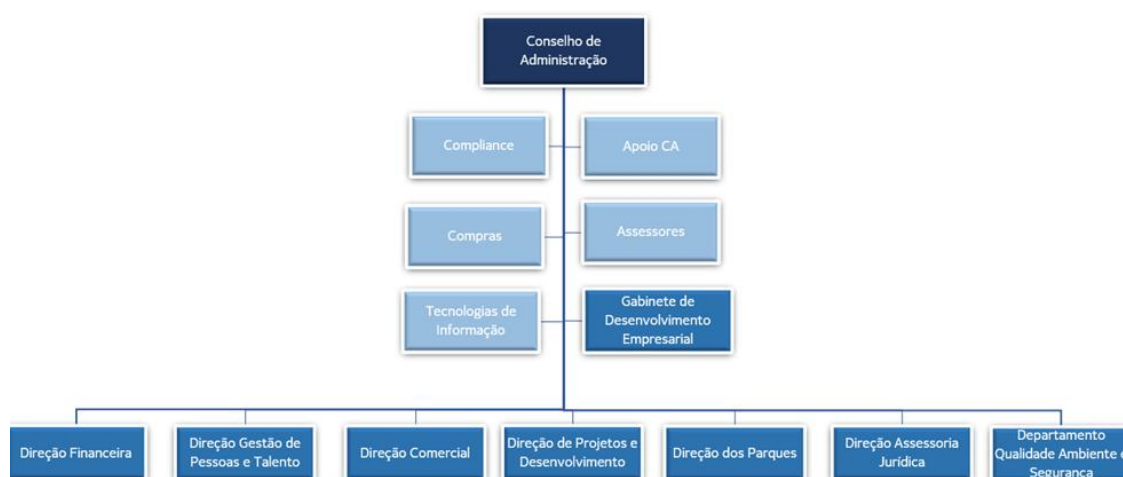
Conselho de Administração

Compliance

Apoio CA

Compras

Assessores

Tecnologias de Informação

Gabinete de Desenvolvimento Empresarial

Direção Financeira

Direção Gestão de Pessoas e Talento

Direção Comercial

Direção de Projetos e Desenvolvimento

Direção dos Parques

Direção Assessoria Jurídica

Departamento Qualidade Ambiente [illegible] Segurança